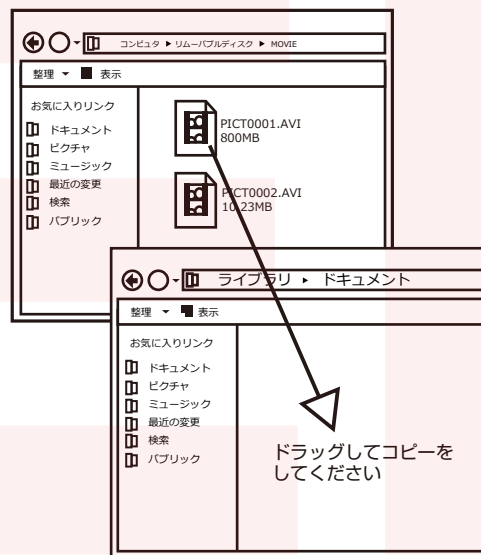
コンピュータ ▸ リムーバブルディスク ▸ MOVIE

整理 ▾ 表示

お気に入りリンク
ドキュメント
ピクチャ
ミュージック
最近の変更
検索
パブリック

PICT0001.AVI
800MB

PICT0002.AVI
10.23MB

ライブラリ ▸ ドキュメント

整理 ▾ 表示

お気に入りリンク
ドキュメント
ピクチャ
ミュージック
最近の変更
検索
パブリック

ドラッグしてコピーをしてください